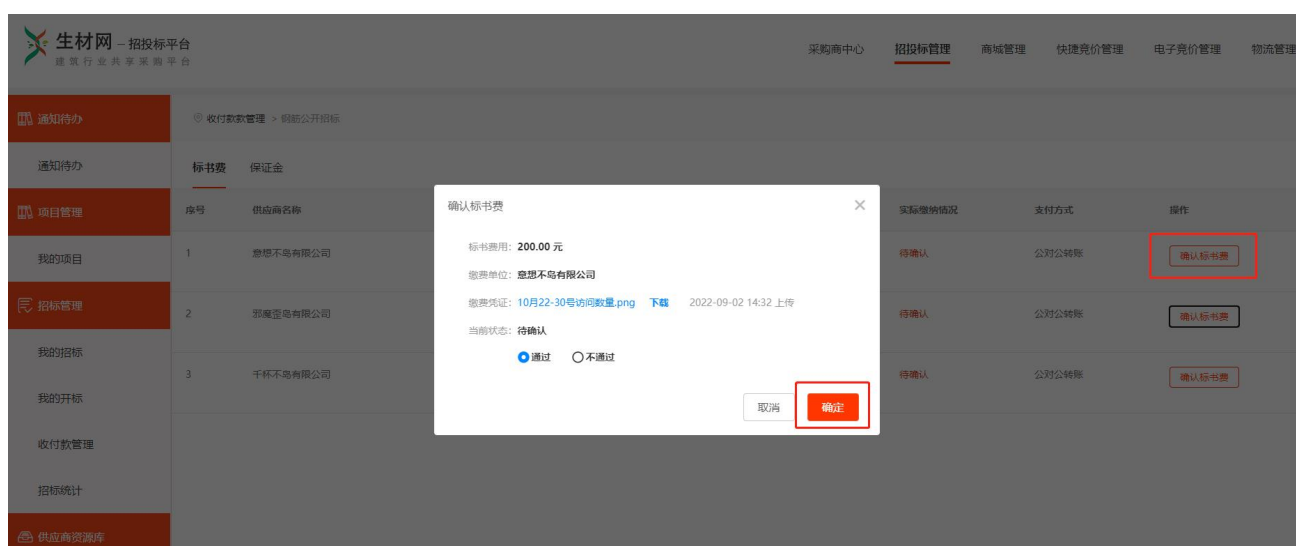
生材网 – 招投标平台
建筑行业共享采购平台

采购商中心 招投标管理 商城管理 快捷竞价管理 电子竞价管理 物流管理

通知待办
通知待办
项目管理
我的项目
招标管理
我的招标
我的开标
收付款管理
招标统计
供应商资源库

收付款管理 > 钢筋公开招标

标书费 保证金

| 序号 | 供应商名称 | 实际缴纳情况 | 支付方式 | 操作 |
|---|---|---|---|---|
| 1 | 意想不岛有限公司 | 待确认 | 公对公转账 | 确认标书费 |
| 2 | 郭魔歪岛有限公司 | 待确认 | 公对公转账 | 确认标书费 |
| 3 | 千杯不岛有限公司 | 待确认 | 公对公转账 | 确认标书费 |

确认标书费
标书费用: 200.00 元
缴费单位: 意想不岛有限公司
缴费凭证: 10月22-30号访问数量.png 下载 2022-09-02 14:32 上传
当前状态: 待确认
通过 不通过
取消 确定